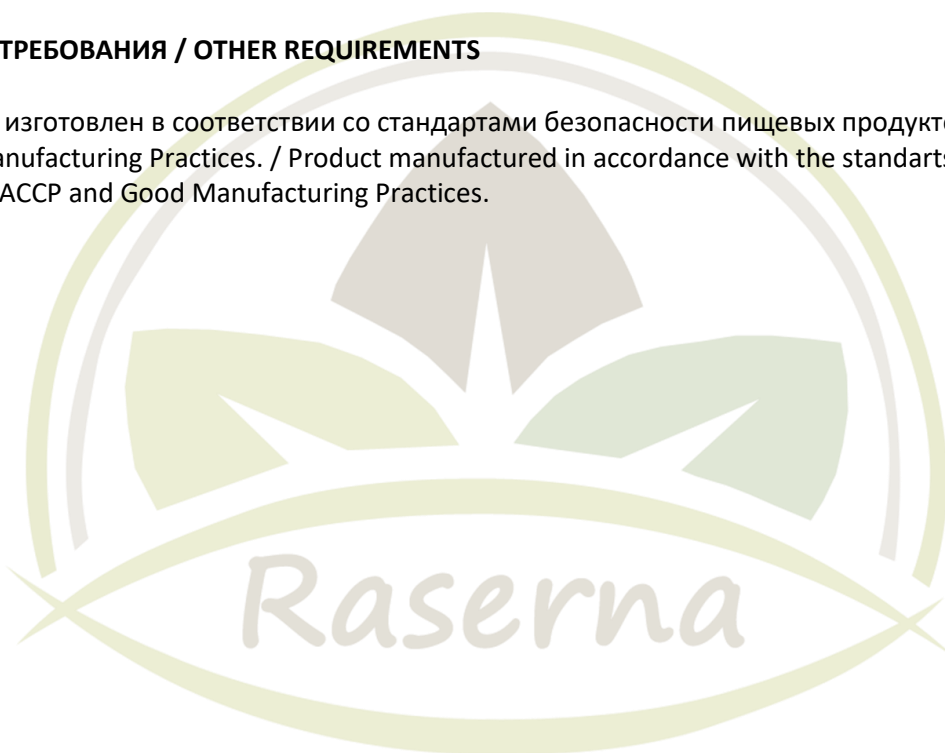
ТРЕБОВАНИЯ / OTHER REQUIREMENTS

изготовлен в соответствии со стандартами безопасности пищевых продукт anufacturing Practices. / Product manufactured in accordance with the standarts ACCP and Good Manufacturing Practices.

Raserna